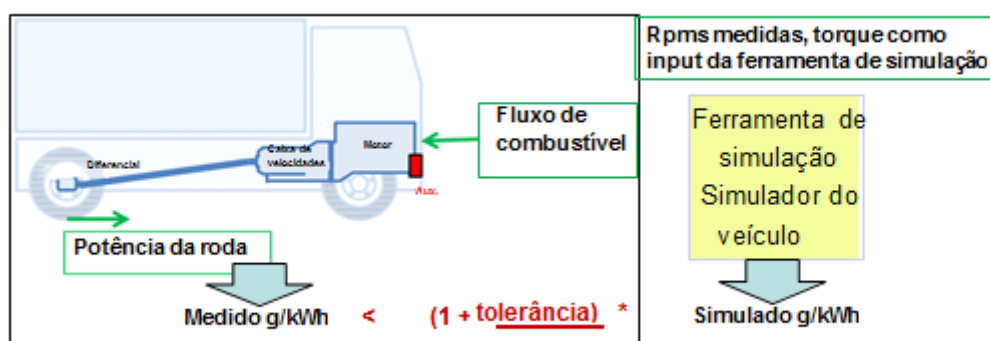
Rpms medidas, torque como input da ferramenta de simulação

Fluxo de combustível

Caixa de velocidades

Motor

Diferencial

Aux.

Potência da roda

Ferramenta de simulação Simulador do veículo

Medido g/kWh < (1 + tolerância) * Simulado g/kWh